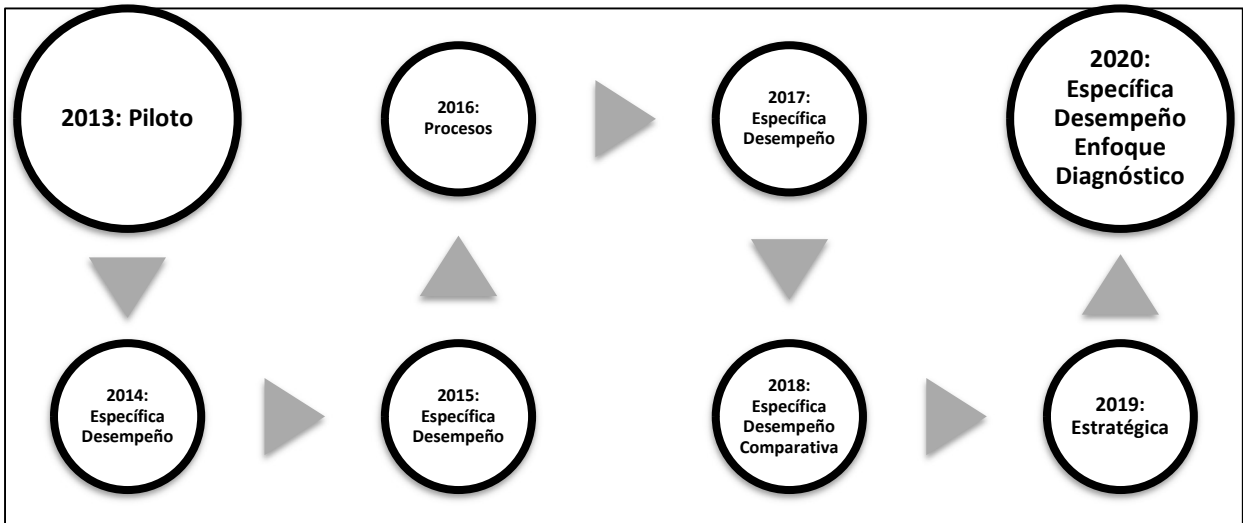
2013: Piloto

2014: Específica Desempeño

2015: Específica Desempeño

2016: Procesos

2017: Específica Desempeño

2018: Específica Desempeño Comparativa

2019: Estratégica

2020: Específica Desempeño Enfoque Diagnóstico